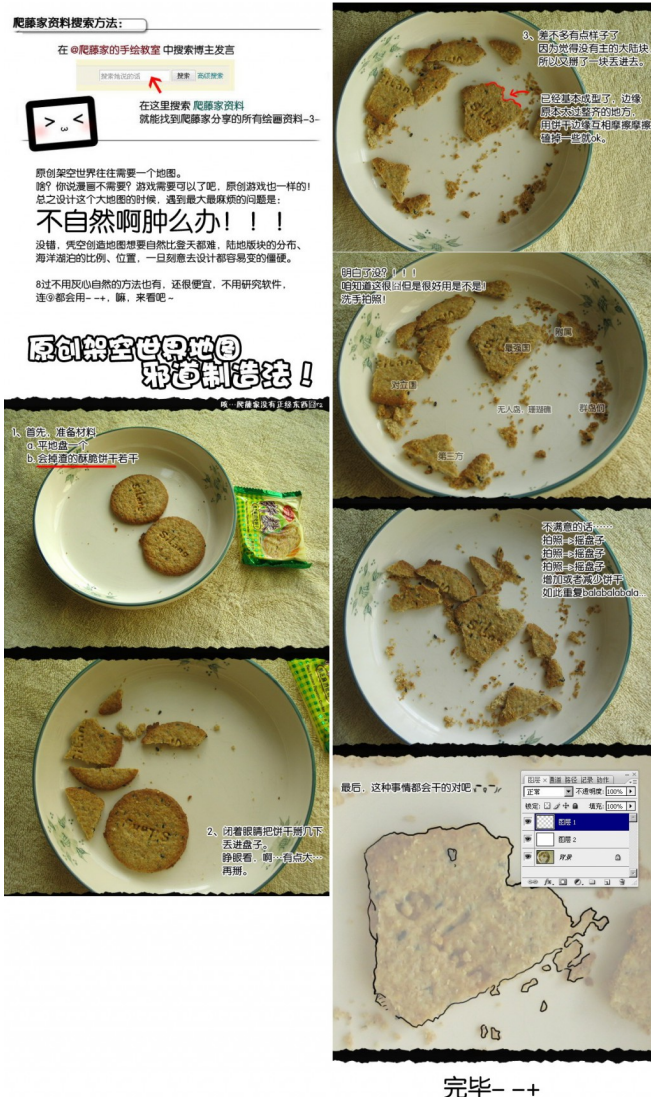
爬藤家资料搜索方法：

在 @爬藤家的手绘教室 中搜索博主发言

搜索我说的话 搜索 高级搜索

在这里搜索 爬藤家资料
就能找到爬藤家分享的所有绘画资料~3~

原创架空世界往往需要一个地图。
啥？你说漫画不需要？游戏需要可以了吧，原创游戏也一样的！
总之设计这个大地图的时候，遇到最大最麻烦的问题是：

不自然啊肿么办！！！

没错，凭空创造地图想要自然比登天都难，陆地板块的分布、海洋湖泊的比例、位置，一旦刻意去设计都容易变的僵硬。

8过不用灰心自然的方法也有，还很便宜，不用研究软件，连@都会用-- +，嘛，来看吧～

原创架空世界地图
邪道制造法！

嗯…爬藤家没有正经东西的ra

1、首先，准备材料
a. 平地盘一个
b. 会掉渣的酥脆饼干若干

2、闭着眼睛把饼干掰几下丢进盘子。
睁眼看、嗯…有点大…
再掰。

3、差不多有点样子了
因为觉得没有主的大陆块
所以又掰了一块丢进去。

已经基本成型了，边缘
原本不太整齐的地方，
用饼干边缘互相摩擦摩擦
蹭掉一些就ok。

明白了没？！！！
咱知道这很囧但是很好用是不是！
洗手拍照！

鹰国
鹰帝国
郊立国
无人岛 瑶瑶岛
群岛国
第三方

不满意的话……
拍照->摇盘子
拍照->摇盘子
拍照->摇盘子
增加或者减少饼干
如此重复balabalabala…

最后，这种事情都会干的对吧

图层 × 通道 路径 记录 动作
正常 不透明度: 100%
锁定: 填充: 100%
图层 1
图层 2
背景

完毕-- +